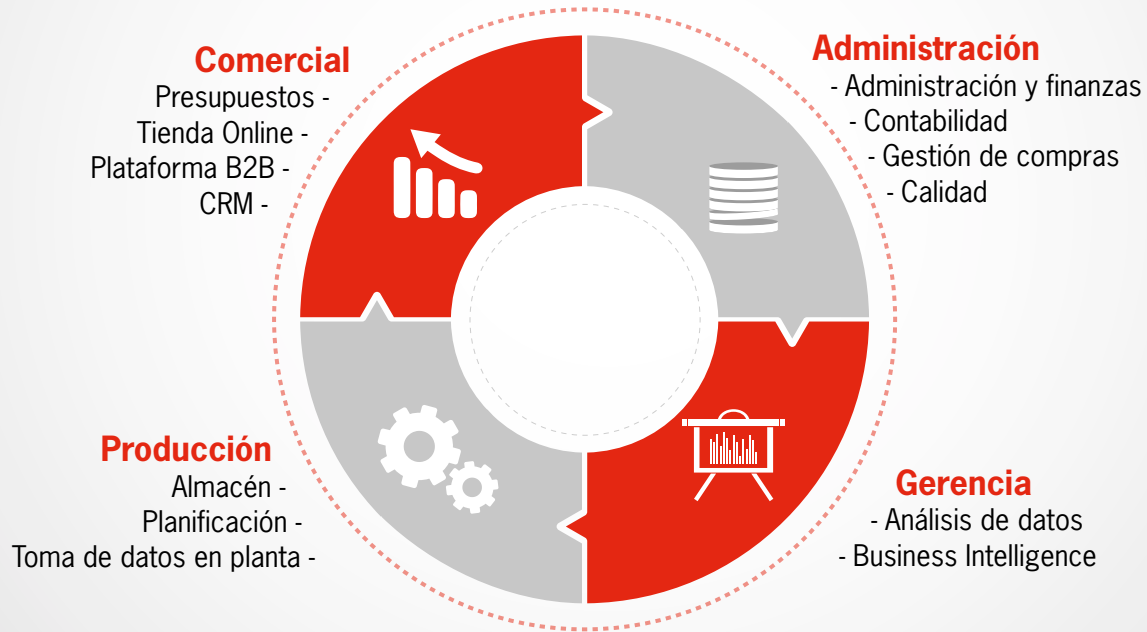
Comercial
Presupuestos -
Tienda Online -
Plataforma B2B -
CRM -

Administración
- Administración y finanzas
- Contabilidad
- Gestión de compras
- Calidad

Producción
Almacén -
Planificación -
Toma de datos en planta -

Gerencia
- Análisis de datos
- Business Intelligence